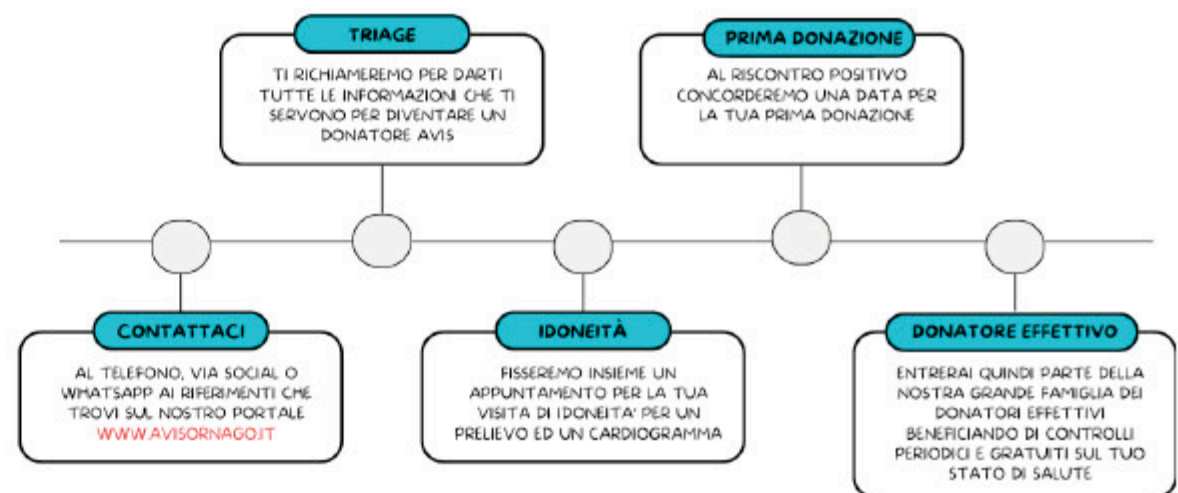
CONTATTACI

AL TELEFONO, VIA SOCIAL O WHATSAPP AI RIFERIMENTI CHE TROVI SUL NOSTRO PORTALE WWW.AVISORNAGO.IT

TRIAGE

TI RICHIAMEREMO PER DARTI TUTTE LE INFORMAZIONI CHE TI SERVONO PER DIVENTARE UN DONATORE AVIS

IDONEITÀ

FISSEREMO INSIEME UN APPUNTAMENTO PER LA TUA VISITA DI IDONEITA' PER UN PRELIEVO ED UN CARDIOGRAMMA

PRIMA DONAZIONE

AL RISCONTRO POSITIVO CONCORDEREMO UNA DATA PER LA TUA PRIMA DONAZIONE

DONATORE EFFETTIVO

ENTRERAI QUINDI PARTE DELLA NOSTRA GRANDE FAMIGLIA DEI DONATORI EFFETTIVI BENEFICIANDO DI CONTROLLI PERIODICI E GRATUITI SUL TUO STATO DI SALUTE